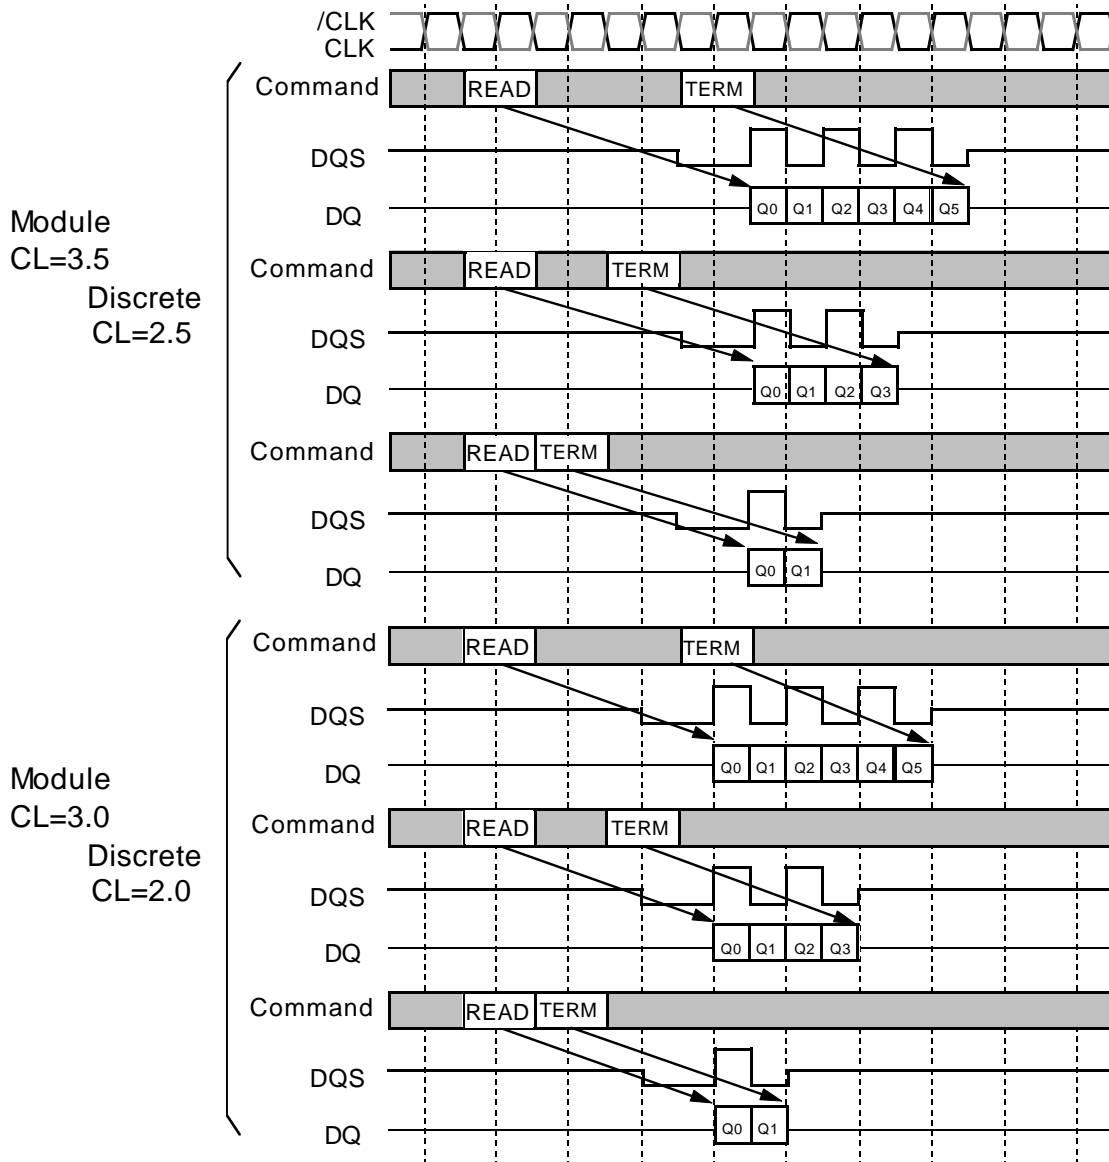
/CLK
CLK

Module
CL=3.5
Discrete
CL=2.5

Command READ TERM
DQS
DQ Q0 Q1 Q2 Q3 Q4 Q5

Command READ TERM
DQS
DQ Q0 Q1 Q2 Q3

Command READ TERM
DQS
DQ Q0 Q1

Module
CL=3.0
Discrete
CL=2.0

Command READ TERM
DQS
DQ Q0 Q1 Q2 Q3 Q4 Q5

Command READ TERM
DQS
DQ Q0 Q1 Q2 Q3

Command READ TERM
DQS
DQ Q0 Q1